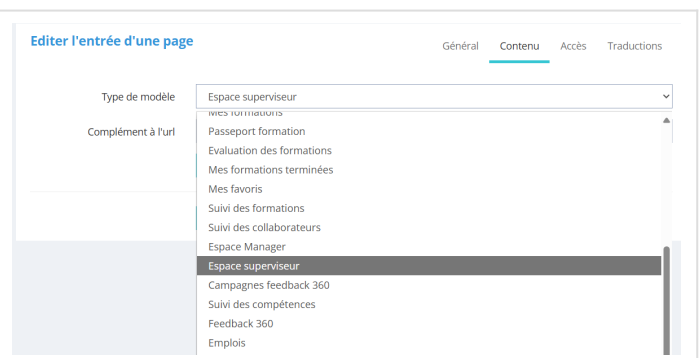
Editer l'entrée d'une page

Général Contenu Accès Traductions

Type de modèle

Espace superviseur

Complément à l'url

Mes formations
Passeport formation
Evaluation des formations
Mes formations terminées
Mes favoris
Suivi des formations
Suivi des collaborateurs
Espace Manager
Espace superviseur
Campagnes feedback 360
Suivi des compétences
Feedback 360
Emplois